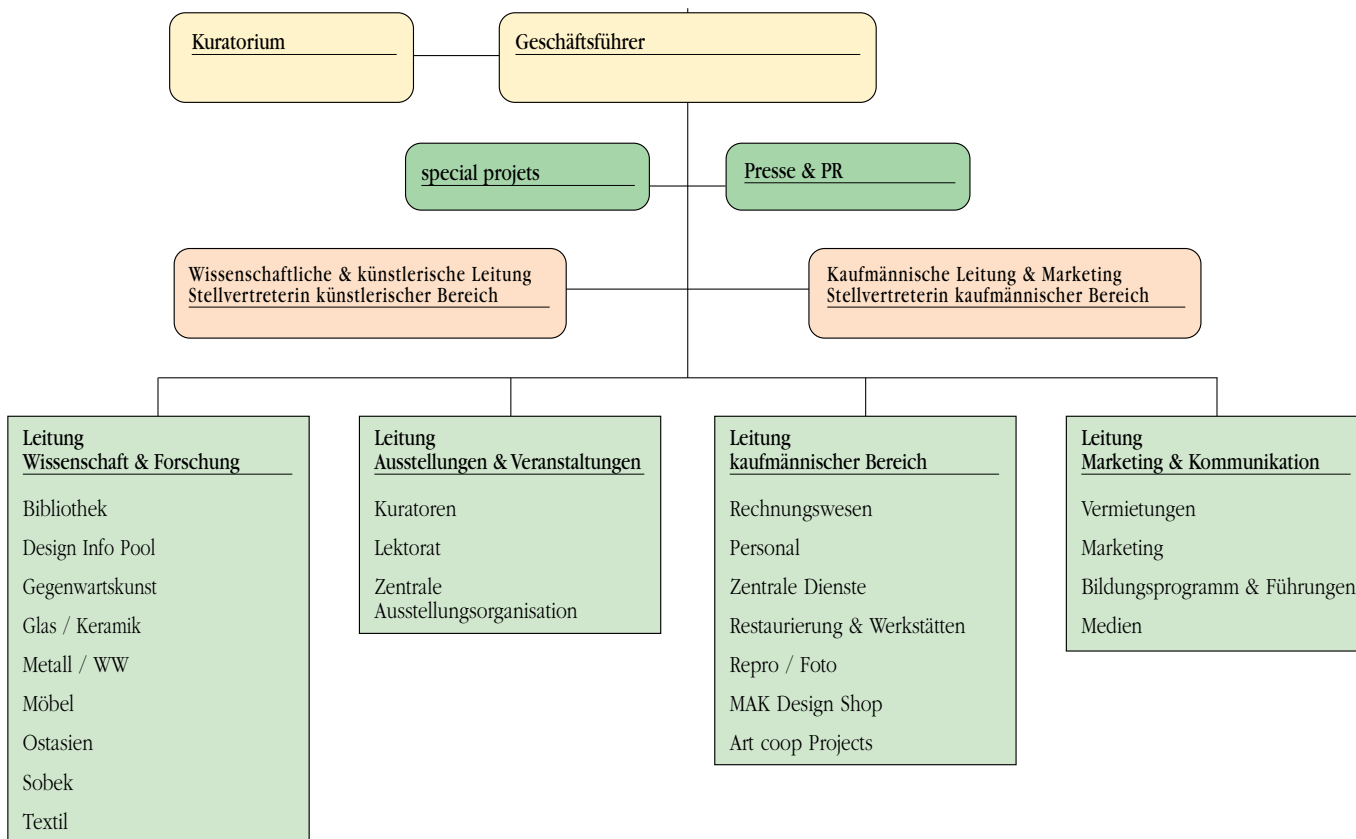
Kuratorium

Geschäftsführer

special projets

Presse & PR

Wissenschaftliche & künstlerische Leitung
Stellvertreterin künstlerischer Bereich

Kaufmännische Leitung & Marketing
Stellvertreterin kaufmännischer Bereich

Leitung
Wissenschaft & Forschung

Bibliothek

Design Info Pool

Gegenwartskunst

Glas / Keramik

Metall / WW

Möbel

Ostasien

Sobek

Textil

Leitung
Ausstellungen & Veranstaltungen

Kuratoren

Lektorat

Zentrale Ausstellungsorganisation

Leitung
kaufmännischer Bereich

Rechnungswesen

Personal

Zentrale Dienste

Restaurierung & Werkstätten

Repro / Foto

MAK Design Shop

Art coop Projects

Leitung
Marketing & Kommunikation

Vermietungen

Marketing

Bildungsprogramm & Führungen

Medien